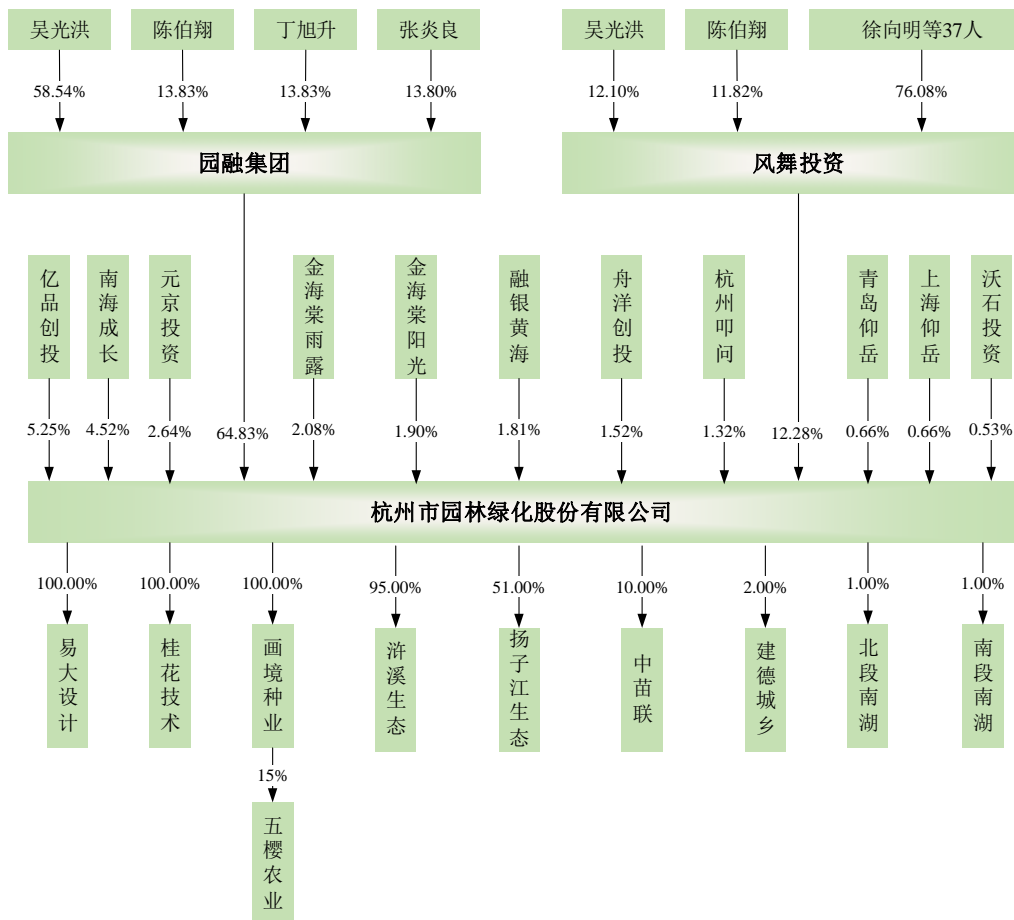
吴光洪
陈伯翔
丁旭升
张炎良
58.54%
13.83%
13.83%
13.80%
园融集团

吴光洪
陈伯翔
徐向明等37人
12.10%
11.82%
76.08%
风舞投资

亿品创投
南海成长
元京投资
金海棠雨露
金海棠阳光
融银黄海
舟洋创投
杭州叩问
青岛仰岳
上海仰岳
沃石投资

5.25%
4.52%
2.64%
64.83%
2.08%
1.90%
1.81%
1.52%
1.32%
12.28%
0.66%
0.66%
0.53%

杭州市园林绿化股份有限公司

100.00%
100.00%
100.00%
95.00%
51.00%
10.00%
2.00%
1.00%
1.00%

易大设计
桂花技术
画境种业
浒溪生态
扬子江生态
中苗联
建德城乡
北段南湖
南段南湖

15%
五樱农业